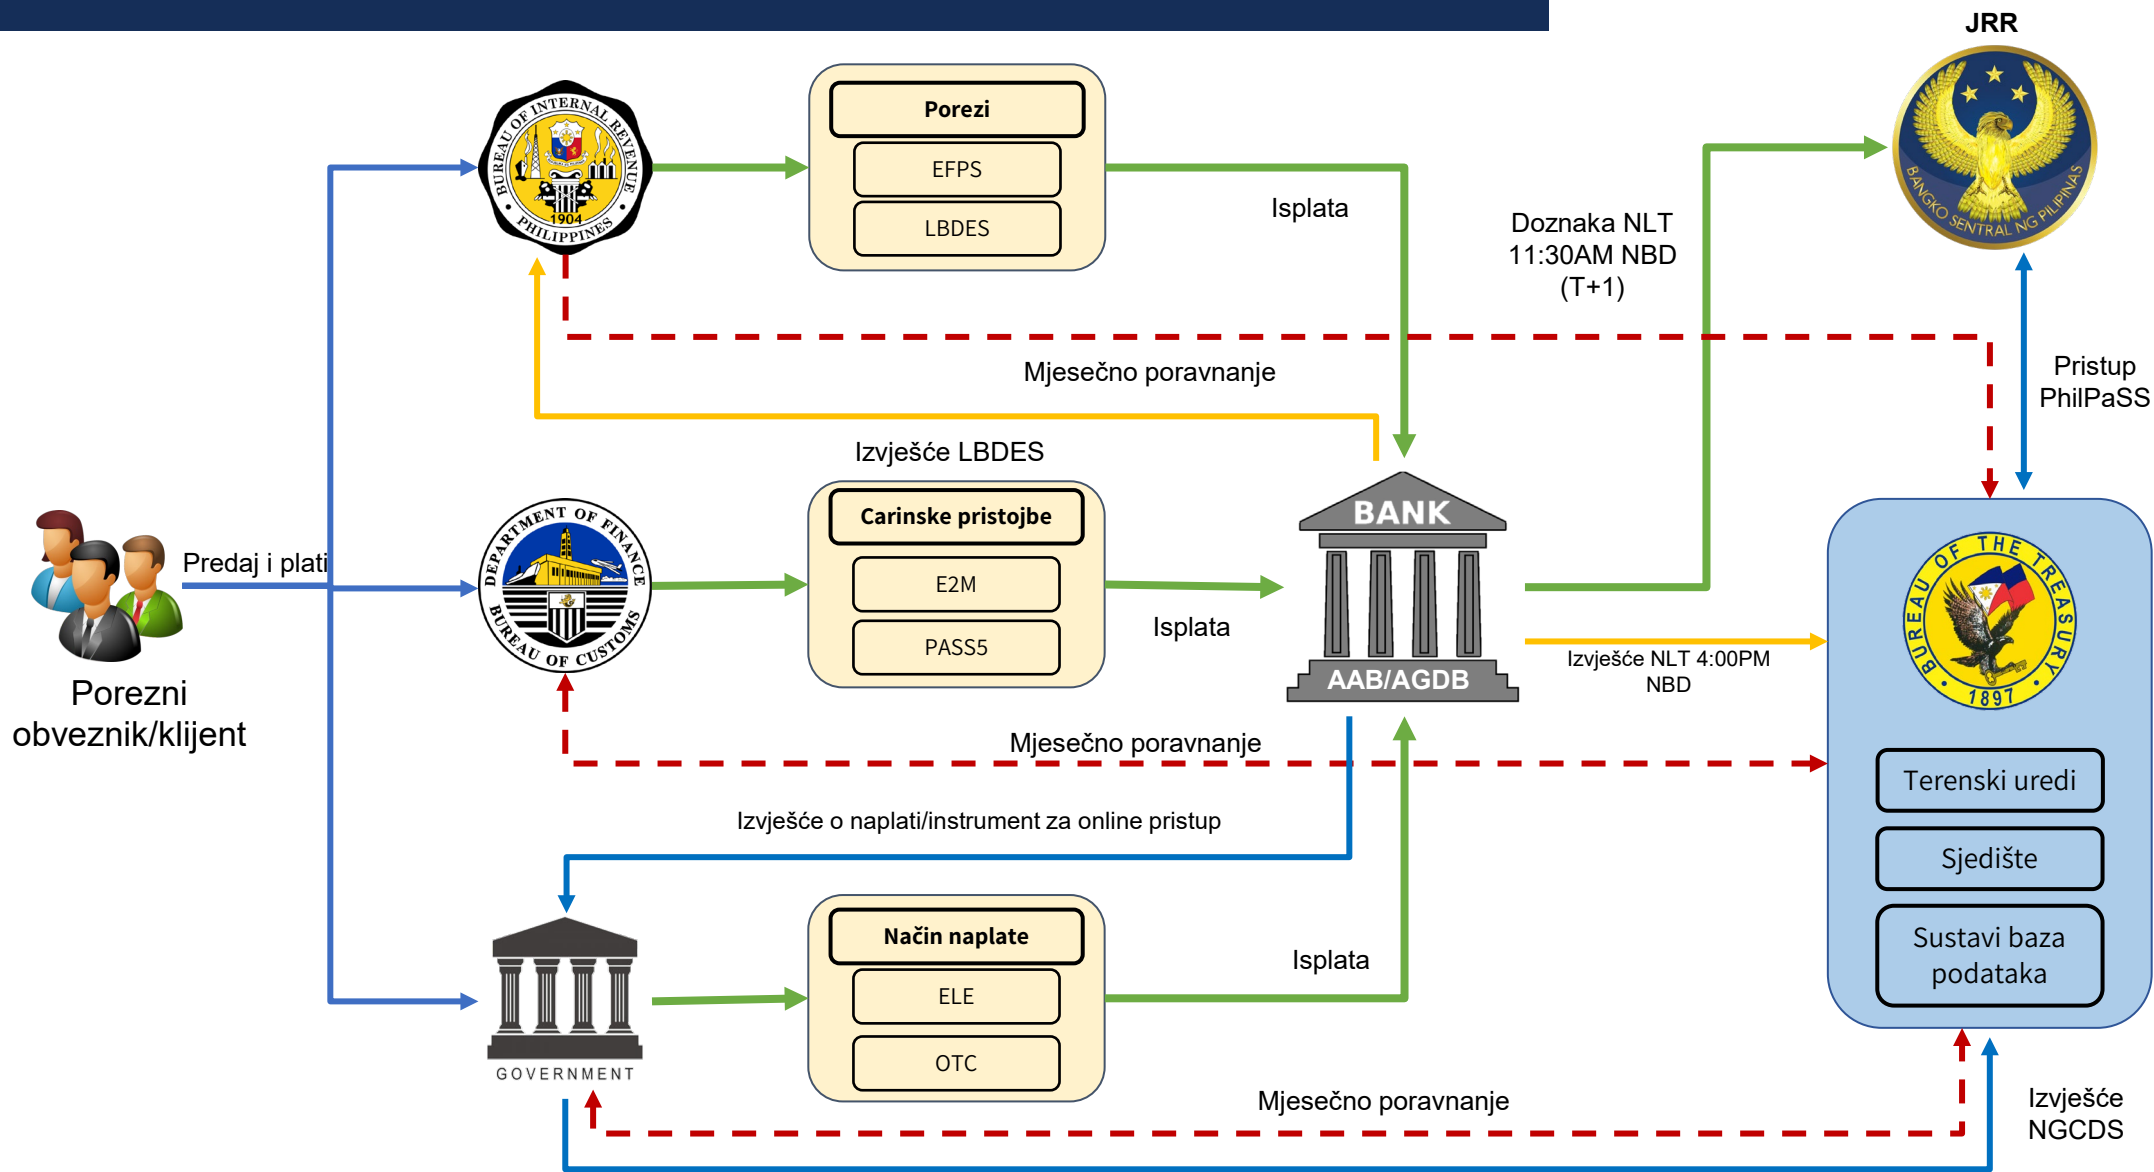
JRR

BANGKO SENTRAL NG PILIPINAS

BUREAU OF INTERNAL REVENUE
PHILIPPINES
1904

Porezi
EFPS
LBDES

Isplata

Doznaka NLT
11:30AM NBD
(T+1)

Pristup
PhilPaSS

Mjesečno poravnanje

Izvješće LBDES

Predaj i plati

Porezni obveznik/klijent

DEPARTMENT OF FINANCE
BUREAU OF CUSTOMS

Carinske pristojbe
E2M
PASS5

Isplata

BANK
AAB/AGDB

Izvješće NLT 4:00PM
NBD

BUREAU OF THE TREASURY
1897

Mjesečno poravnanje

Terenski uredi
Sjedište
Sustavi baza podataka

Izvješće o naplati/instrument za online pristup

GOVERNMENT

Način naplate
ELE
OTC

Isplata

Mjesečno poravnanje

Izvješće
NGCDS